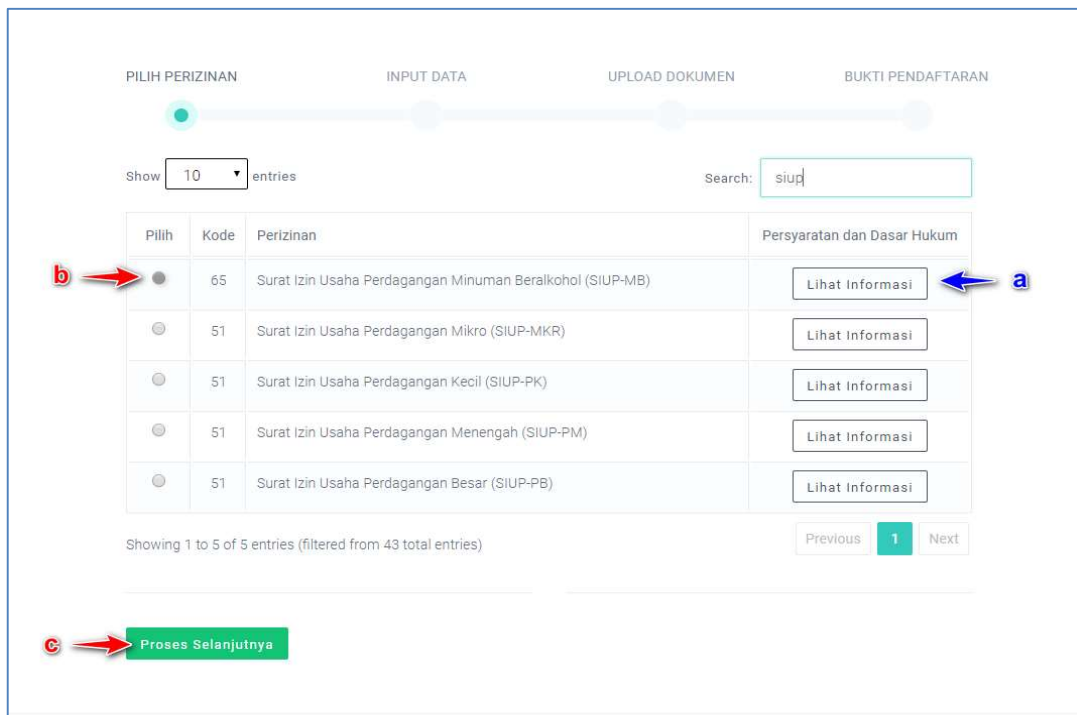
PILIH PERIZINAN INPUT DATA UPLOAD DOKUMEN BUKTI PENDAFTARAN

Show 10 entries Search: siup

| Pilih | Kode | Perizinan | Persyaratan dan Dasar Hukum |
|---|---|---|---|
| | 65 | Surat Izin Usaha Perdagangan Minuman Beralkohol (SIUP-MB) | Lihat Informasi |
| | 51 | Surat Izin Usaha Perdagangan Mikro (SIUP-MKR) | Lihat Informasi |
| | 51 | Surat Izin Usaha Perdagangan Kecil (SIUP-PK) | Lihat Informasi |
| | 51 | Surat Izin Usaha Perdagangan Menengah (SIUP-PM) | Lihat Informasi |
| | 51 | Surat Izin Usaha Perdagangan Besar (SIUP-PB) | Lihat Informasi |

b a

Showing 1 to 5 of 5 entries (filtered from 43 total entries) Previous 1 Next

c Proses Selanjutnya